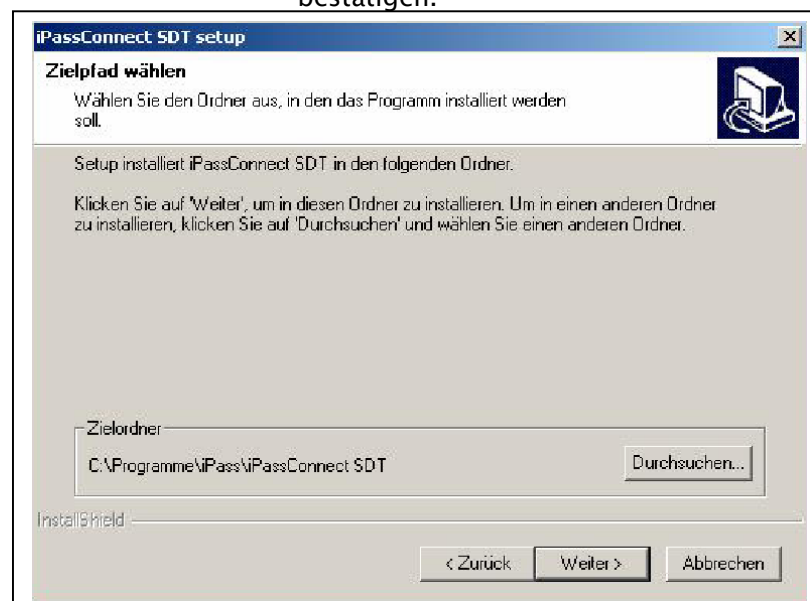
bestätigen.

iPassConnect SDT setup

Zielpfad wählen

Wählen Sie den Ordner aus, in den das Programm installiert werden soll.

Setup installiert iPassConnect SDT in den folgenden Ordner.

Klicken Sie auf 'Weiter', um in diesen Ordner zu installieren. Um in einen anderen Ordner zu installieren, klicken Sie auf 'Durchsuchen' und wählen Sie einen anderen Ordner.

Zielordner

C:\Programme\iPass\iPassConnect SDT

Durchsuchen...

InstallShield

< Zurück

Weiter >

Abbrechen